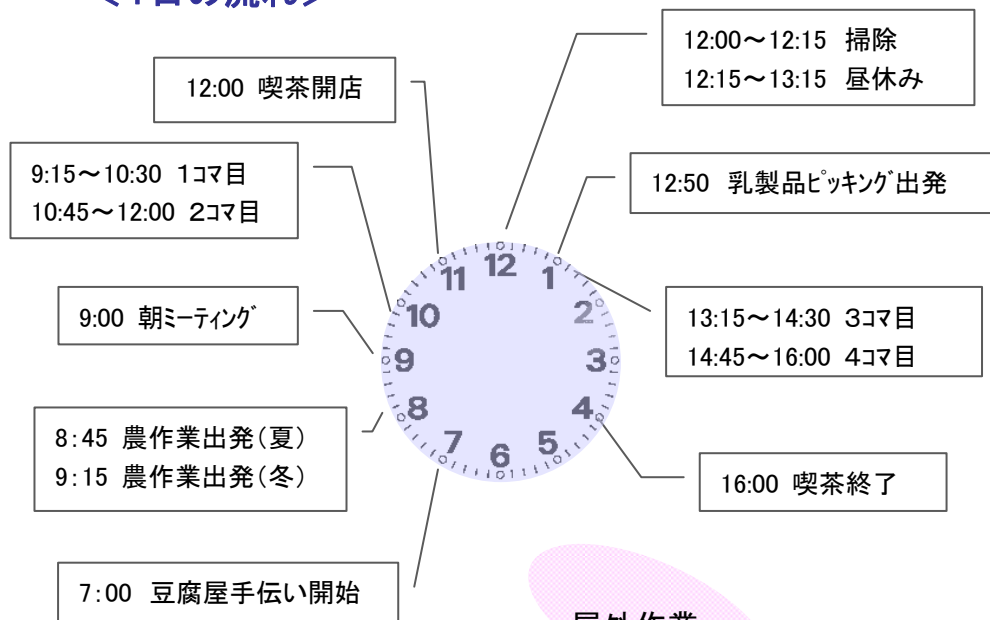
12:00 喫茶開店

12:00～12:15 掃除
12:15～13:15 昼休み

9:15～10:30 1ｺﾏ目
10:45～12:00 2ｺﾏ目

12:50 乳製品ﾋﾟｯｷﾝｸﾞ出発

9:00 朝ﾐｰﾃｨﾝｸﾞ

13:15～14:30 3ｺﾏ目
14:45～16:00 4ｺﾏ目

8:45 農作業出発(夏)
9:15 農作業出発(冬)

16:00 喫茶終了

7:00 豆腐屋手伝い開始

11 12 1 2 3 4 5 6 7 8 9 10

屋外作業